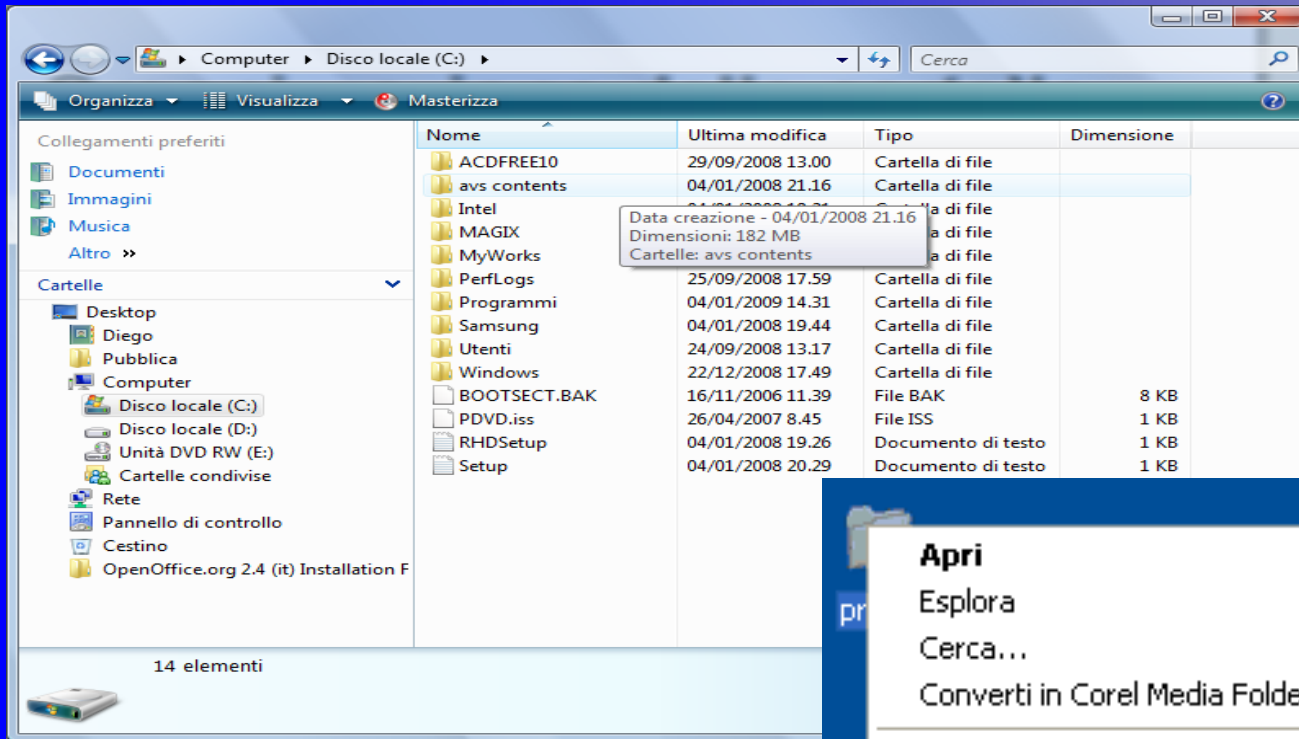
Computer ▸ Disco locale (C:) ▸

Cerca

Organizza ▾ Visualizza ▾ Masterizza

Collegamenti preferiti
Documenti
Immagini
Musica
Altro »

Cartelle
Desktop
Diego
Pubblica
Computer
Disco locale (C:)
Disco locale (D:)
Unità DVD RW (E:)
Cartelle condivise
Rete
Pannello di controllo
Cestino
OpenOffice.org 2.4 (it) Installation F

| Nome | Ultima modifica | Tipo | Dimensione |
|---|---|---|---|
| ACDFREE10 | 29/09/2008 13.00 | Cartella di file | |
| avs contents | 04/01/2008 21.16 | Cartella di file | |
| Intel | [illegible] | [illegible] di file | |
| MAGIX | | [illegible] di file | |
| MyWorks | | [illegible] di file | |
| PerfLogs | 25/09/2008 17.59 | Cartella di file | |
| Programmi | 04/01/2009 14.31 | Cartella di file | |
| Samsung | 04/01/2008 19.44 | Cartella di file | |
| Utenti | 24/09/2008 13.17 | Cartella di file | |
| Windows | 22/12/2008 17.49 | Cartella di file | |
| BOOTSECT.BAK | 16/11/2006 11.39 | File BAK | 8 KB |
| PDVD.iss | 26/04/2007 8.45 | File ISS | 1 KB |
| RHDSetup | 04/01/2008 19.26 | Documento di testo | 1 KB |
| Setup | 04/01/2008 20.29 | Documento di testo | 1 KB |

Data creazione - 04/01/2008 21.16
Dimensioni: 182 MB
Cartelle: avs contents

14 elementi

pr

Apri
Esplora
Cerca...
Converti in Corel Media Folde